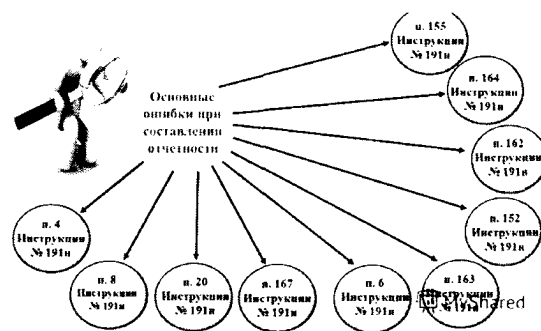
Основные ошибки при составлении отчетности

п. 155 Инструкции № 191н

п. 164 Инструкции № 191н

п. 162 Инструкции № 191н

п. 152 Инструкции № 191н

п. 4 Инструкции № 191н

п. 8 Инструкции № 191н

п. 20 Инструкции № 191н

п. 167 Инструкции № 191н

п. 6 Инструкции № 191н

п. 163 Инструкции № 191н

SlideShared